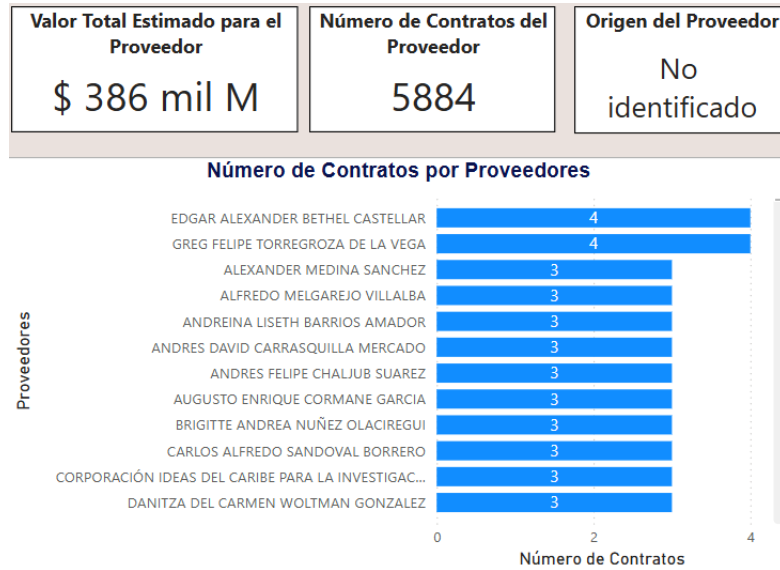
Valor Total Estimado para el Proveedor

$ 386 mil M

Número de Contratos del Proveedor

5884

Origen del Proveedor

No identificado

Número de Contratos por Proveedores

Proveedores

| Proveedor | Número de Contratos |
|---|---|
| EDGAR ALEXANDER BETHEL CASTELLAR | 4 |
| GREG FELIPE TORREGROZA DE LA VEGA | 4 |
| ALEXANDER MEDINA SANCHEZ | 3 |
| ALFREDO MELGAREJO VILLALBA | 3 |
| ANDREINA LISETH BARRIOS AMADOR | 3 |
| ANDRES DAVID CARRASQUILLA MERCADO | 3 |
| ANDRES FELIPE CHALJUB SUAREZ | 3 |
| AUGUSTO ENRIQUE CORMANE GARCIA | 3 |
| BRIGITTE ANDREA NUÑEZ OLACIREGUI | 3 |
| CARLOS ALFREDO SANDOVAL BORRERO | 3 |
| CORPORACIÓN IDEAS DEL CARIBE PARA LA INVESTIGAC... | 3 |
| DANITZA DEL CARMEN WOLTMAN GONZALEZ | 3 |

0 2 4

Número de Contratos